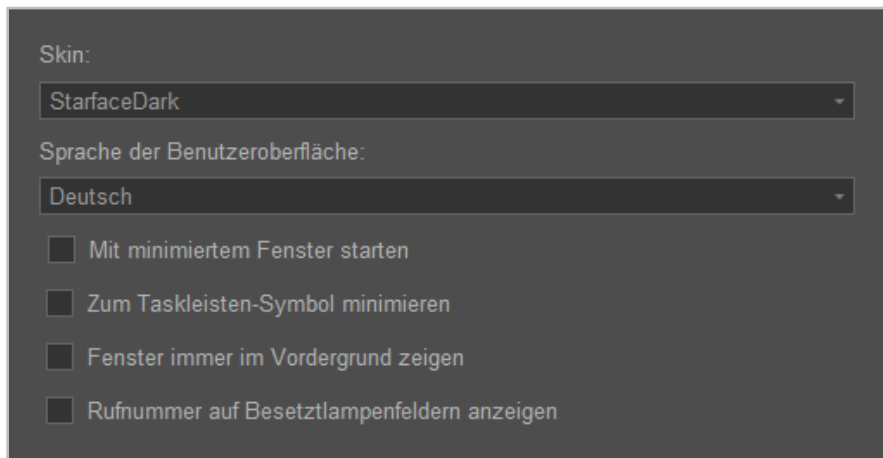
Skin:

StarfaceDark

Sprache der Benutzeroberfläche:

Deutsch

Mit minimiertem Fenster starten

Zum Taskleisten-Symbol minimieren

Fenster immer im Vordergrund zeigen

Rufnummer auf Besetztlampenfeldern anzeigen